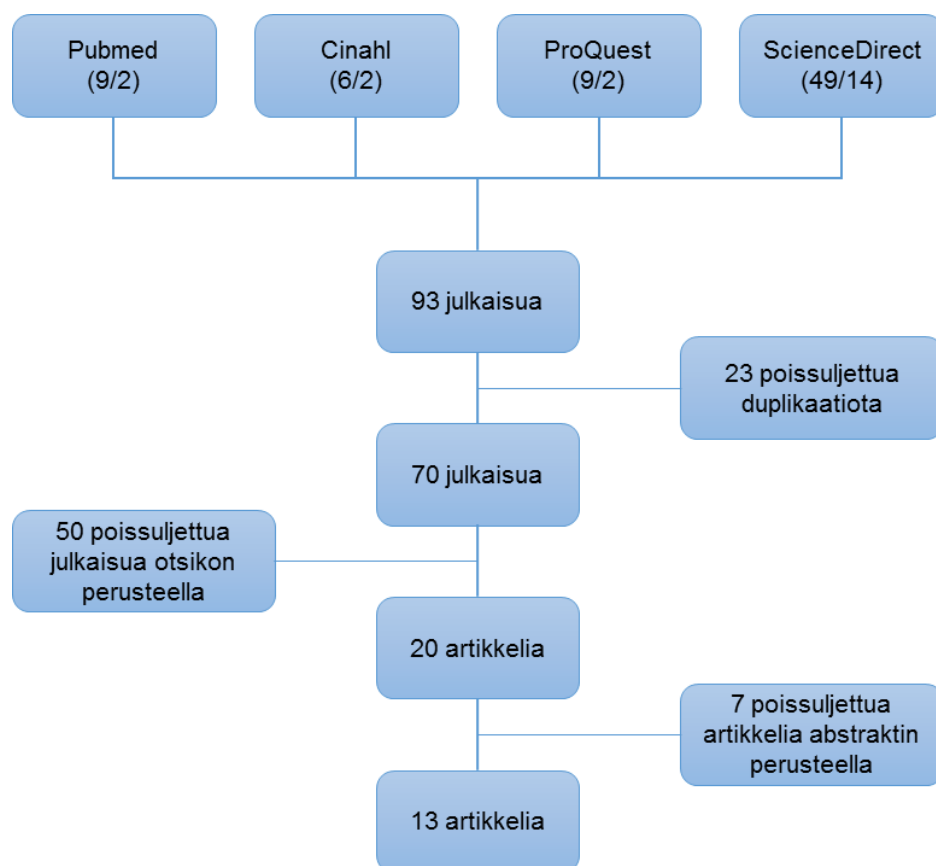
Pubmed
(9/2)

Cinahl
(6/2)

ProQuest
(9/2)

ScienceDirect
(49/14)

93 julkaisua

23 poissuljettua duplikaatiota

70 julkaisua

50 poissuljettua julkaisua otsikon perusteella

20 artikkelia

7 poissuljettua artikkelia abstraktin perusteella

13 artikkelia